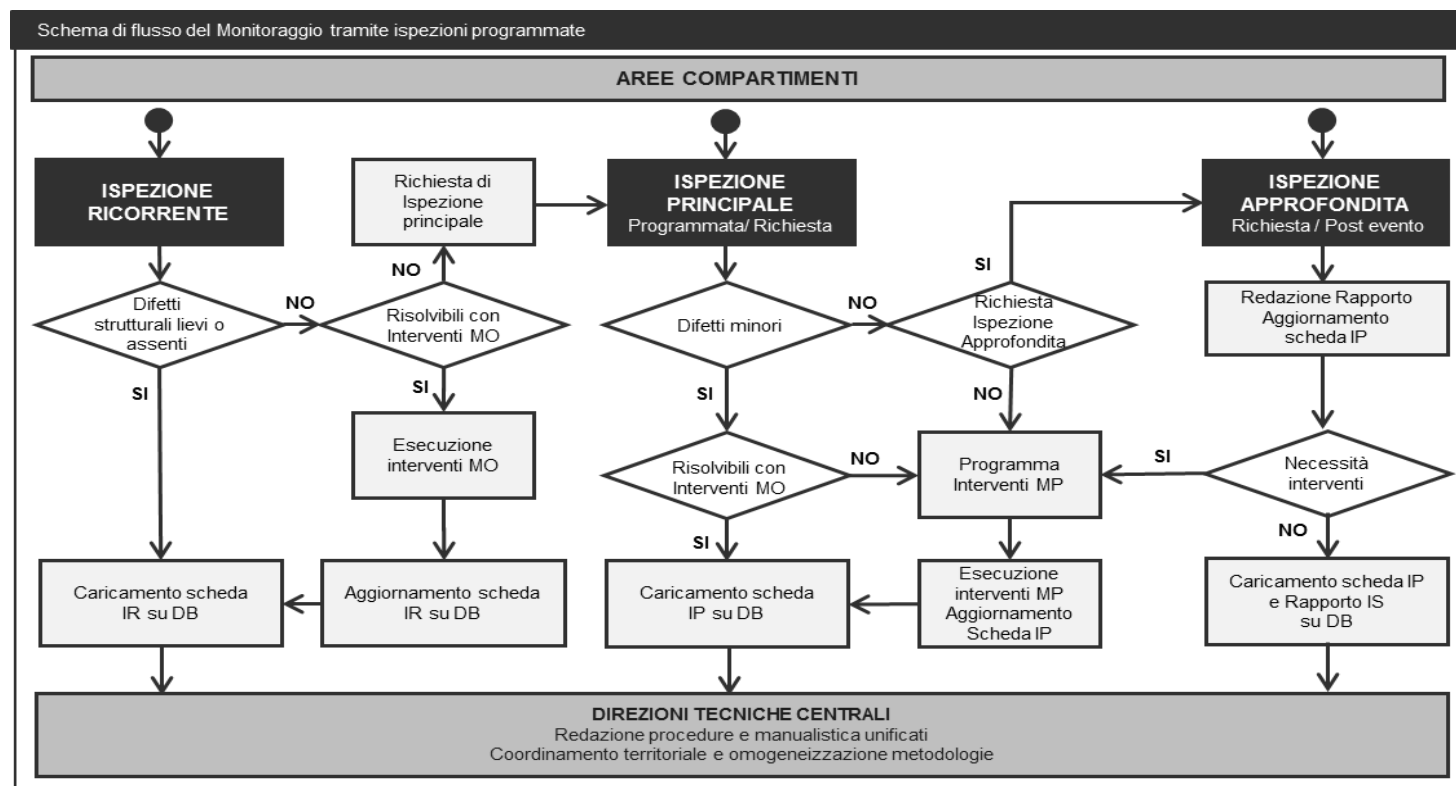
Schema di flusso del Monitoraggio tramite ispezioni programmate

AREE COMPARTIMENTI

ISPEZIONE RICORRENTE

Difetti strutturali lievi o assenti

NO

SI

Risolvibili con Interventi MO

NO

Richiesta di Ispezione principale

SI

Esecuzione interventi MO

Caricamento scheda IR su DB

Aggiornamento scheda IR su DB

ISPEZIONE PRINCIPALE
Programmata/ Richiesta

Difetti minori

NO

SI

Risolvibili con Interventi MO

NO

SI

Caricamento scheda IP su DB

Richiesta Ispezione Approfondita

SI

NO

Programma Interventi MP

Esecuzione interventi MP Aggiornamento Scheda IP

ISPEZIONE APPROFONDITA
Richiesta / Post evento

Redazione Rapporto Aggiornamento scheda IP

Necessità interventi

SI

NO

Caricamento scheda IP e Rapporto IS su DB

DIREZIONI TECNICHE CENTRALI
Redazione procedure e manualistica unificati
Coordinamento territoriale e omogeneizzazione metodologie